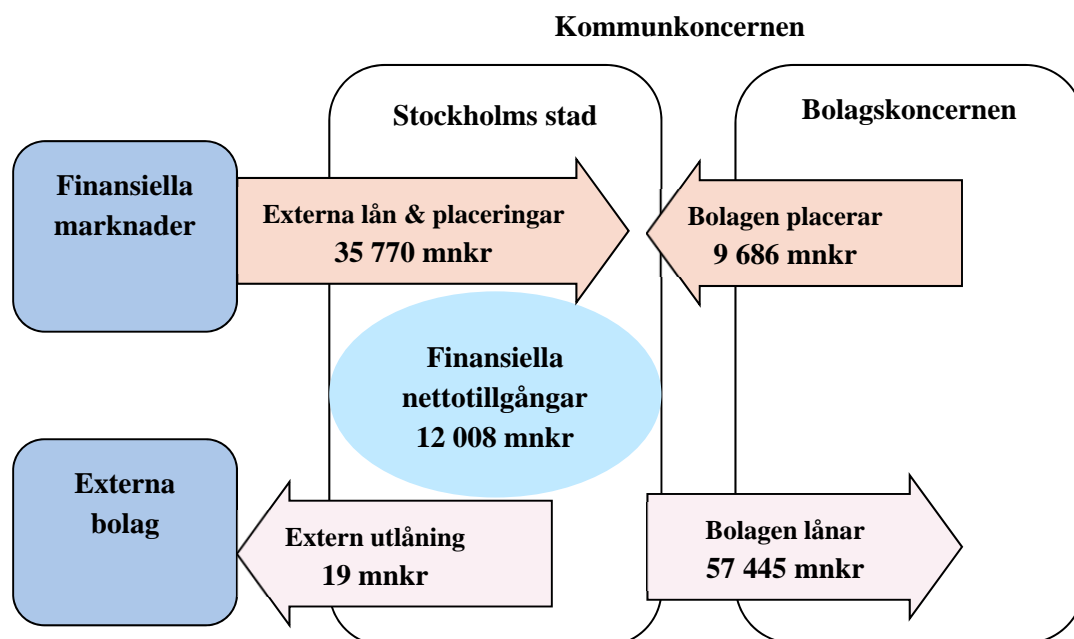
Kommunkoncernen

Stockholms stad

Bolagskoncernen

Finansiella marknader

Externa lån & placeringar
35 770 mnkr

Bolagen placerar
9 686 mnkr

Finansiella nettotillgångar
12 008 mnkr

Externa bolag

Extern utlåning
19 mnkr

Bolagen lånar
57 445 mnkr